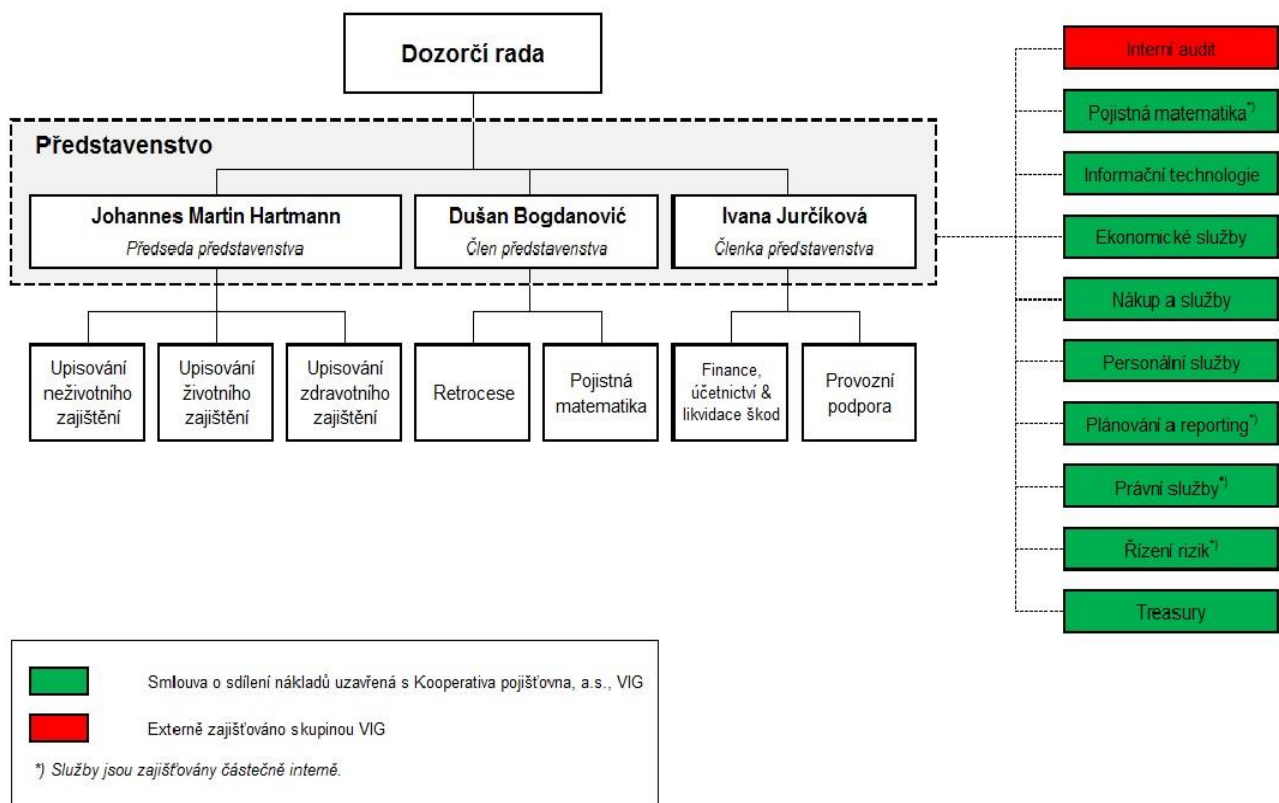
Dozorčí rada

Představenstvo

Johannes Martin Hartmann
Předseda představenstva

Dušan Bogdanović
Člen představenstva

Ivana Jurčíková
Členka představenstva

Upisování neživotního zajištění

Upisování životního zajištění

Upisování zdravotního zajištění

Retrocese

Pojistná matematika

Finance, účetnictví & likvidace škod

Provozní podpora

Interní audit

Pojistná matematika*)

Informační technologie

Ekonomické služby

Nákup a služby

Personální služby

Plánování a reporting*)

Právní služby*)

Řízení rizik*)

Treasury

Smlouva o sdílení nákladů uzavřená s Kooperativa pojišťovna, a.s., VIG

Externě zajišťováno skupinou VIG

*) Služby jsou zajišťovány částečně interně.